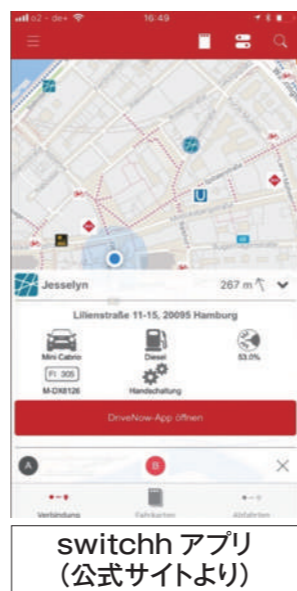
o2 - de+ 16:49

Jesselyn

267 m

Lilienstraße 11-15, 20095 Hamburg

Mini Cabrio

Diesel

53.0%

FI 305

M-DX8126

Handschaltung

DriveNow-App öffnen

A

B

Verbindung

Fahrkarten

Abfahrten

switchh アプリ
（公式サイトより）